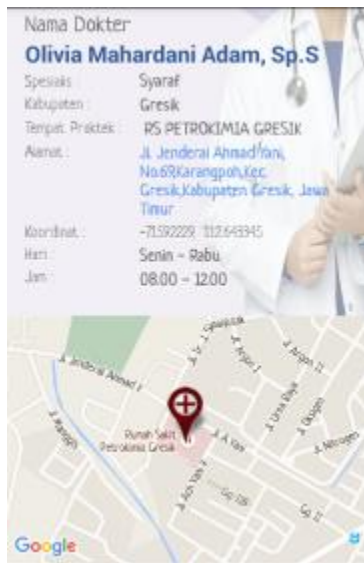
Nama Dokter

Olivia Mahardani Adam, Sp.S

Spesialis : Syaraf

Kabupaten : Gresik

Tempat Praktek : RS PETROKIMIA GRESIK

Alamat : Jl. Jenderal Ahmad Yani, No.69,Karangpoh,Kec. Gresik,Kabupaten Gresik, Jawa Timur

Koordinat : -7.1592229, 112.649345

Hari : Senin - Rabu

Jam : 08.00 - 12.00

Jl. Jenderal Ahmad Y

Jl. Dr. Sutomo

Jl. Argon

Jl. Urea

Jl. Oksigen

Jl. Nitrogen

Jl. Karbit

Rumah Sakit Petrokimia Gresik

Jl. Jend. Ahmad Yani

Jl. A. Yani

Google